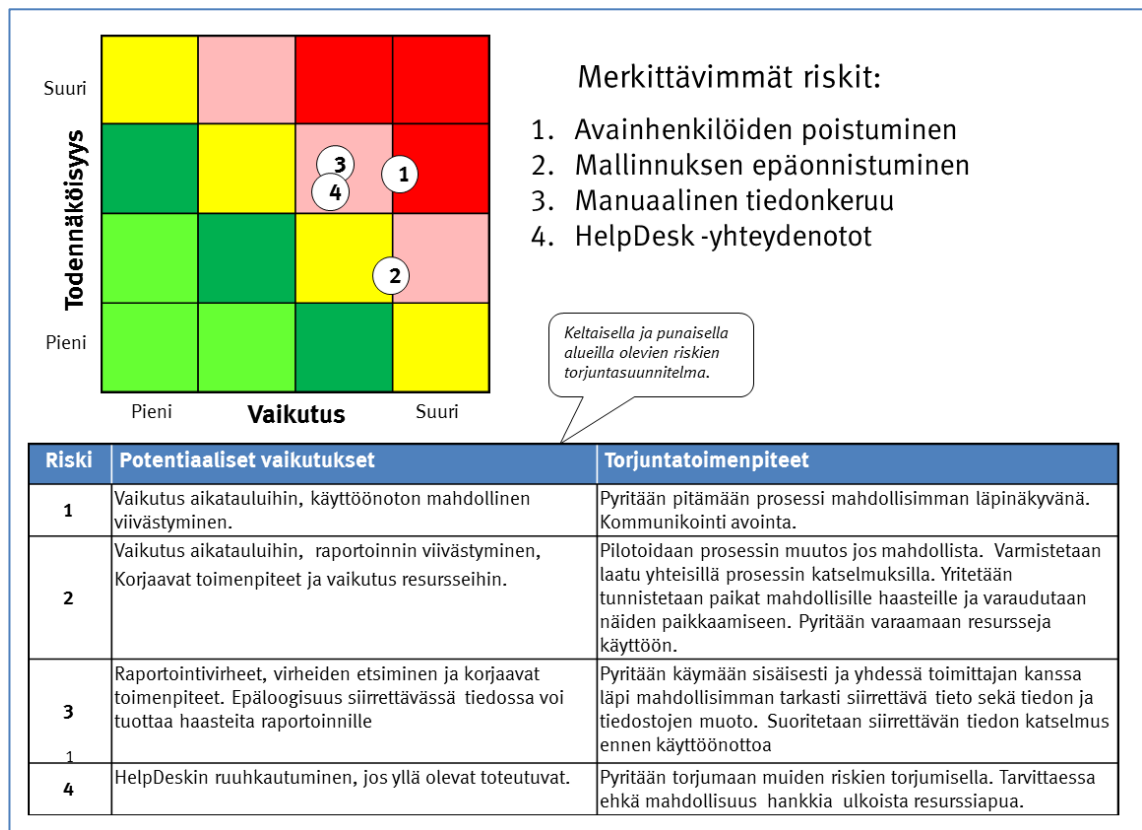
Suuri

Todennäköisyys

Pieni

3

4

1

2

Pieni

Vaikutus

Suuri

Merkittävimmät riskit:

1. Avainhenkilöiden poistuminen
2. Mallinnuksen epäonnistuminen
3. Manuaalinen tiedonkeruu
4. HelpDesk -yhteydenotot

Keltaisella ja punaisella alueilla olevien riskien torjuntasuunnitelma.

| Riski | Potentiaaliset vaikutukset | Torjuntatoimenpiteet |
|---|---|---|
| 1 | Vaikutus aikatauluihin, käyttöönoton mahdollinen viivästyminen. | Pyritään pitämään prosessi mahdollisimman läpinäkyvänä. Kommunikointi avointa. |
| 2 | Vaikutus aikatauluihin, raportoinnin viivästyminen, Korjaavat toimenpiteet ja vaikutus resursseihin. | Pilotoidaan prosessin muutos jos mahdollista. Varmistetaan laatu yhteisillä prosessin katselmuksilla. Yritetään tunnistetaan paikat mahdollisille haasteille ja varaudutaan näiden paikkaamiseen. Pyritään varaamaan resursseja käyttöön. |
| 3 1 | Raportointivirheet, virheiden etsiminen ja korjaavat toimenpiteet. Epäloogisuus siirrettävässä tiedossa voi tuottaa haasteita raportoinnille | Pyritään käymään sisäisesti ja yhdessä toimittajan kanssa läpi mahdollisimman tarkasti siirrettävä tieto sekä tiedon ja tiedostojen muoto. Suoritetaan siirrettävän tiedon katselmus ennen käyttöönottoa |
| 4 | HelpDeskin ruuhkautuminen, jos yllä olevat toteutuvat. | Pyritään torjumaan muiden riskien torjumisella. Tarvittaessa ehkä mahdollisuus hankkia ulkoista resurssiapua. |